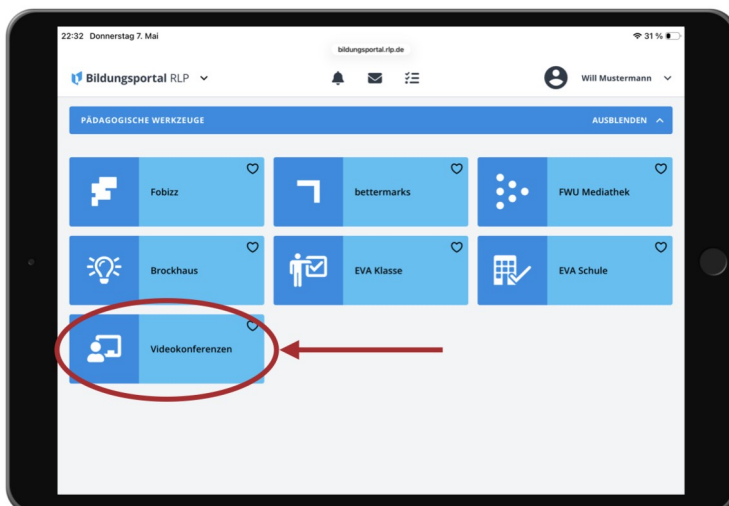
22:32 Donnerstag 7. Mai

bildungsportal.rlp.de

31 %

Bildungsportal RLP

Will Mustermann

PÄDAGOGISCHE WERKZEUGE

AUSBLENDEN

Fobizz

bettermarks

FWU Mediathek

Brockhaus

EVA Klasse

EVA Schule

Videokonferenzen